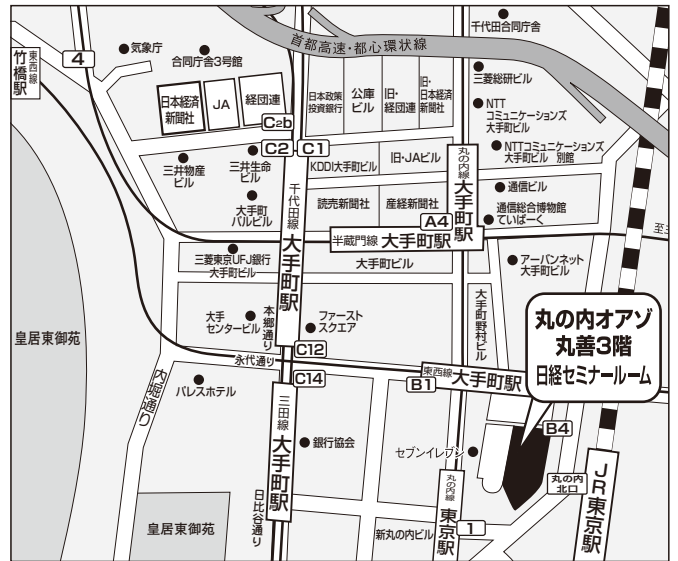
千代田合同庁舎
首都高速・都心環状線
竹橋駅
東西線
4
気象庁
合同庁舎3号館
三菱総研ビル
日本経済新聞社
JA
経団連
日本政策投資銀行
公庫ビル
旧・経団連
旧・日本経済新聞社
NTTコミュニケーションズ大手町ビル
NTTコミュニケーションズ大手町ビル 別館
C2b
C2
C1
三井物産ビル
三井生命ビル
KDDI大手町ビル
旧・JAビル
丸の内線
大手町駅
通信ビル
大手町パルビル
千代田線
読売新聞社
産経新聞社
A4
通信総合博物館 ていぱーく
半蔵門線
大手町駅
至
三菱東京UFJ銀行大手町ビル
大手町駅
大手町ビル
アーバンネット大手町ビル
大手町野村ビル
丸の内オアゾ
丸善3階
日経セミナールーム
皇居東御苑
大手センタービル
本郷通り
ファーストスクエア
C12
永代通り
内堀通り
C14
東西線
B1
大手町駅
パレスホテル
三田線
大手町駅
銀行協会
セブンイレブン
B4
丸の内線
東京駅
丸の内北口
JR東京駅
皇居東御苑
日比谷通り
新丸の内ビル
1